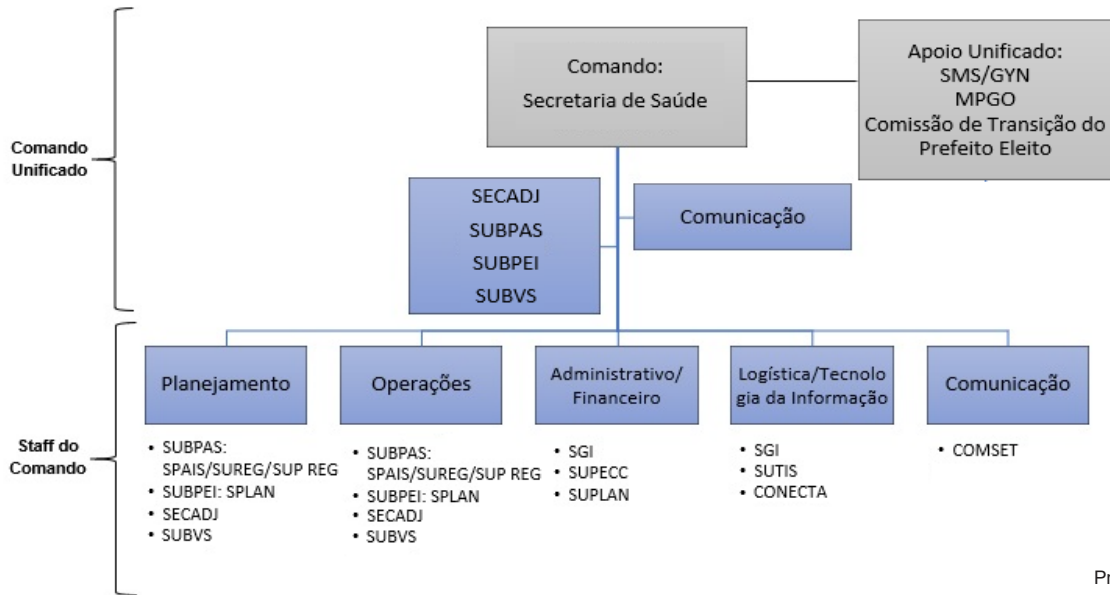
Comando Unificado

Comando:
Secretaria de Saúde

Apoio Unificado:
SMS/GYN
MPGO
Comissão de Transição do Prefeito Eleito

SECADJ
SUBPAS
SUBPEI
SUBVS

Comunicação

Staff do Comando

Planejamento

- SUBPAS: SPAIS/SUREG/SUP REG
- SUBPEI: SPLAN
- SECADJ
- SUBVS

Operações

- SUBPAS: SPAIS/SUREG/SUP REG
- SUBPEI: SPLAN
- SECADJ
- SUBVS

Administrativo/ Financeiro

- SGI
- SUPECC
- SUPLAN

Logística/Tecnologia da Informação

- SGI
- SUTIS
- CONECTA

Comunicação

- COMSET

Pr